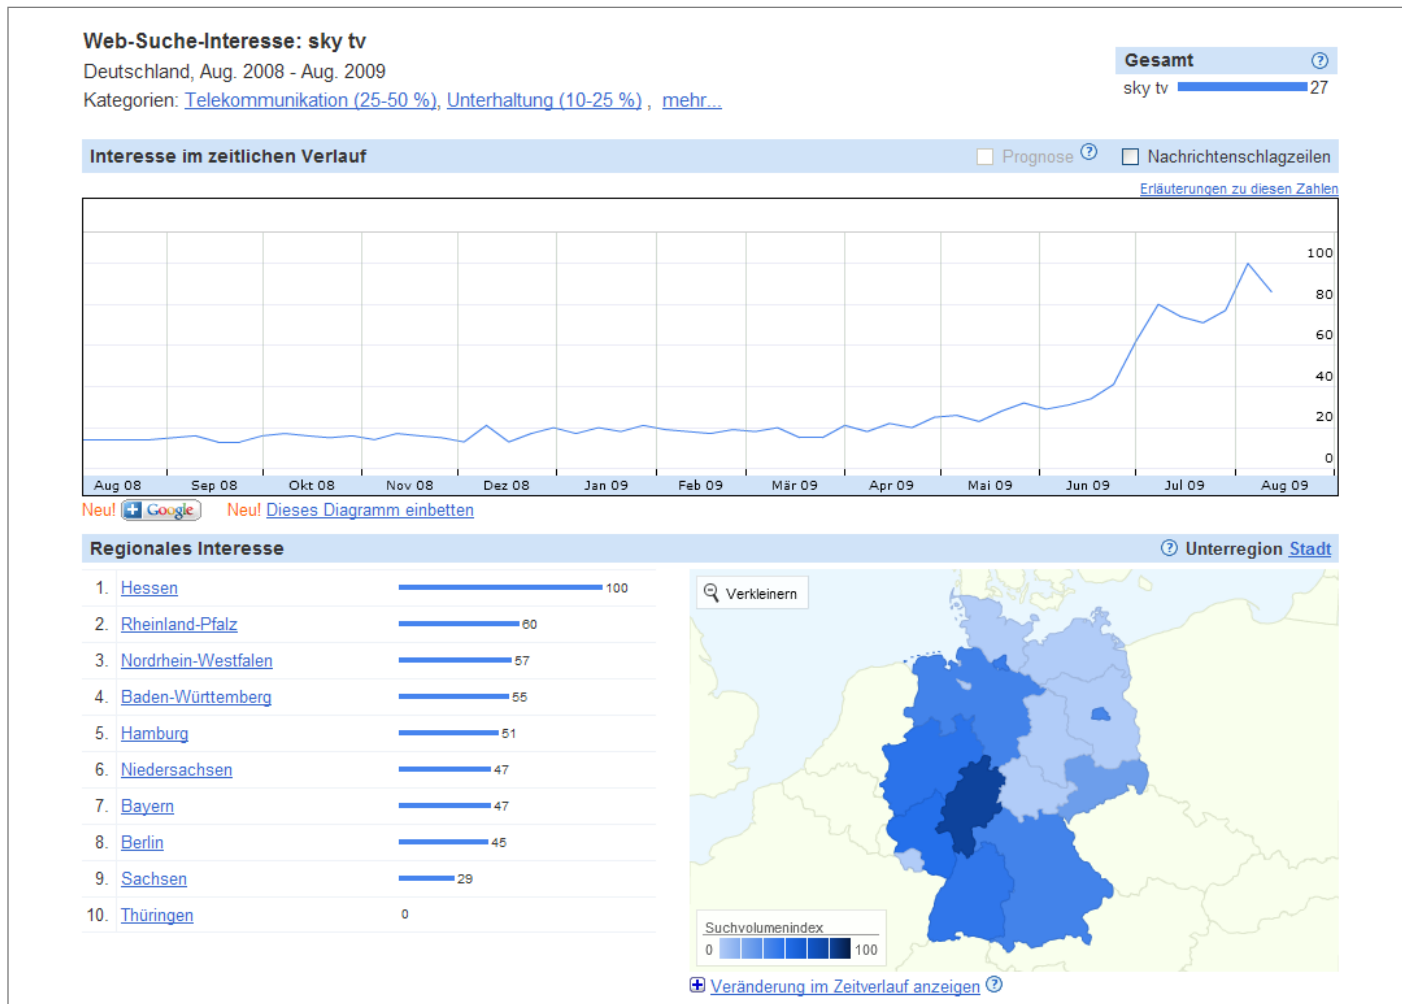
Web-Suche-Interesse: sky tv
Deutschland, Aug. 2008 - Aug. 2009
Kategorien: Telekommunikation (25-50 %), Unterhaltung (10-25 %) , mehr...

Gesamt ?
sky tv 27

Interesse im zeitlichen Verlauf
Prognose ? Nachrichtenschlagzeilen
Erläuterungen zu diesen Zahlen

100
80
60
40
20
0

Aug 08 Sep 08 Okt 08 Nov 08 Dez 08 Jan 09 Feb 09 Mär 09 Apr 09 Mai 09 Jun 09 Jul 09 Aug 09

Neu! Google Neu! Dieses Diagramm einbetten

Regionales Interesse
? Unterregion Stadt

| | | |
|---|---|---|
| 1. | Hessen | 100 |
| 2. | Rheinland-Pfalz | 60 |
| 3. | Nordrhein-Westfalen | 57 |
| 4. | Baden-Württemberg | 55 |
| 5. | Hamburg | 51 |
| 6. | Niedersachsen | 47 |
| 7. | Bayern | 47 |
| 8. | Berlin | 45 |
| 9. | Sachsen | 29 |
| 10. | Thüringen | 0 |

Verkleinern

Suchvolumenindex
0 100

Veränderung im Zeitverlauf anzeigen ?